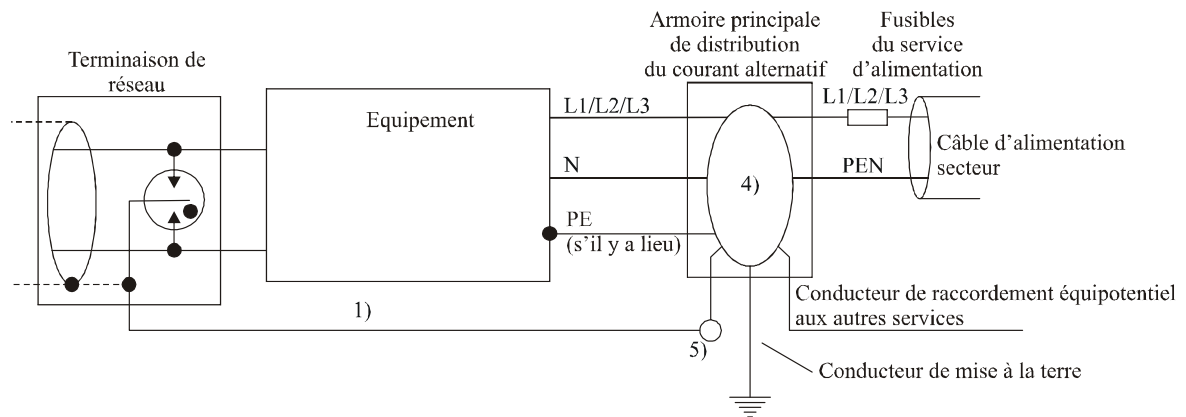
Terminaison de réseau

Equipement

Armoire principale de distribution du courant alternatif

Fusibles du service d'alimentation

L1/L2/L3

L1/L2/L3

N

PEN

4)

Câble d'alimentation secteur

PE
(s'il y a lieu)

Conducteur de raccordement équipotentiel aux autres services

1)

5)

Conducteur de mise à la terre